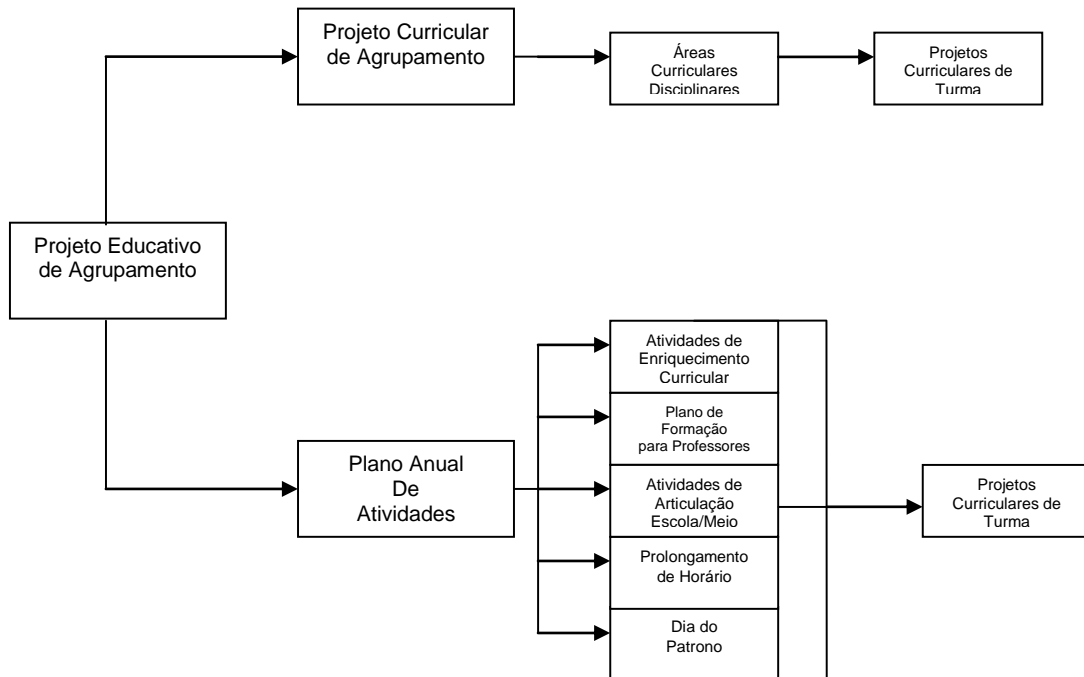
Projeto Curricular de Agrupamento

Áreas Curriculares Disciplinares

Projetos Curriculares de Turma

Projeto Educativo de Agrupamento

Plano Anual De Atividades

Atividades de Enriquecimento Curricular

Plano de Formação para Professores

Atividades de Articulação Escola/Meio

Prolongamento de Horário

Dia do Patrono

Projetos Curriculares de Turma